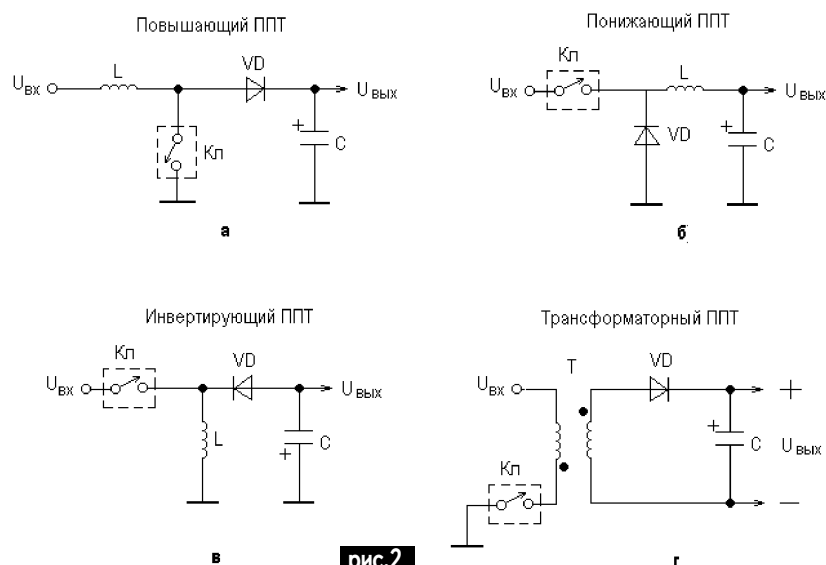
Повышающий ППТ

$U_{вх}$ L VD $U_{вых}$

Кл + C

а

Понижающий ППТ

Кл

$U_{вх}$ L $U_{вых}$

VD + C

б

Инвертирующий ППТ

Кл VD

$U_{вх}$ $U_{вых}$

L C +

в

Трансформаторный ППТ

$U_{вх}$ T VD

+

+ C $U_{вых}$

Кл

—

г

рис.2